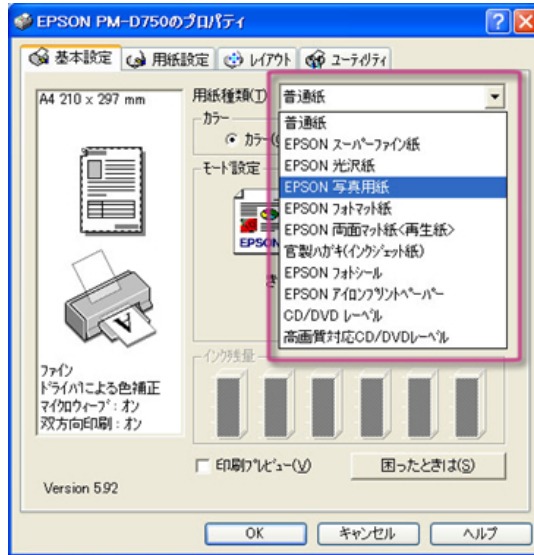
EPSON PM-D750のプロパティ

?

基本設定 | 用紙設定 | レイアウト | ユーティリティ

A4 210 x 297 mm

用紙種類(T) 普通紙

カラー

カラー(

モード設定

EPSON

普通紙
EPSON スーパーファイン紙
EPSON 光沢紙
EPSON 写真用紙
EPSON フォトマット紙
EPSON 両面マット紙<再生紙>
官製ハガキ(インクジェット紙)
EPSON フォトシール
EPSON アイロンプリントペーパー
CD/DVD レーベル
高画質対応CD/DVDレーベル

インク残量

ファイン
ドライバによる色補正
マイクロウィーブ : オン
双方向印刷 : オン

印刷プレビュー(V)

困ったときは(S)

Version 5.92

OK | キャンセル | ヘルプ